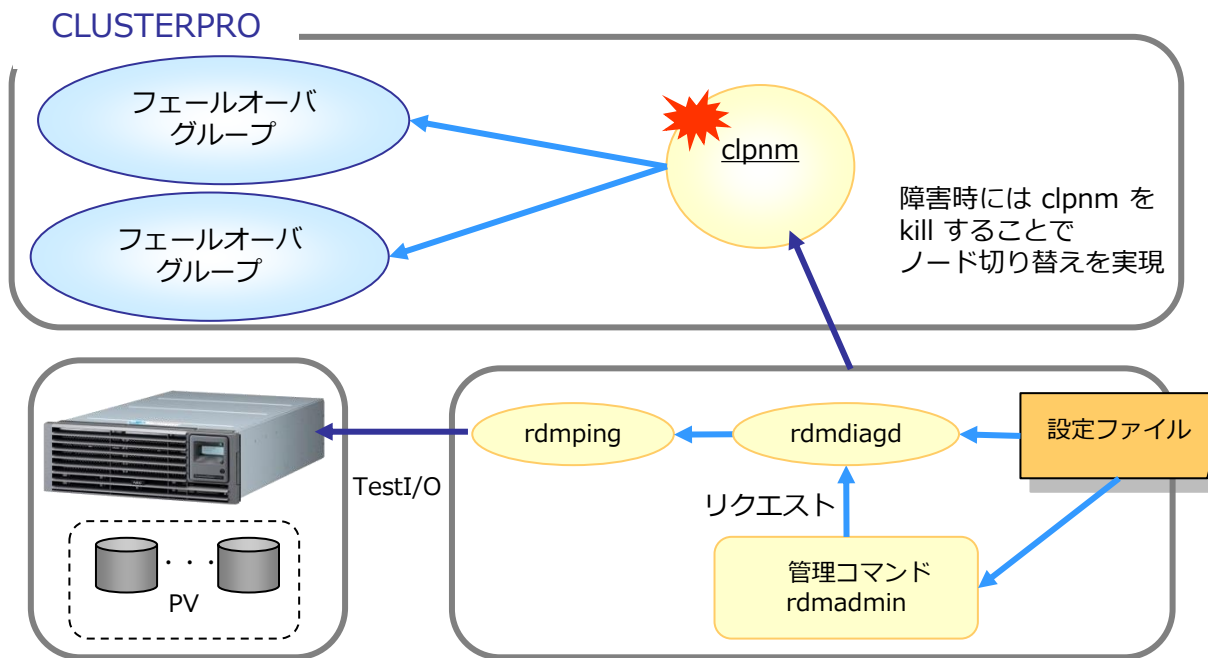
CLUSTERPRO

フェールオーバ
グループ

フェールオーバ
グループ

clpnm

障害時には clpnm を
kill することで
ノード切り替えを実現

TestI/O

・・・
PV

rdmping

rdmdiagd

設定ファイル

リクエスト

管理コマンド
rdmadmin